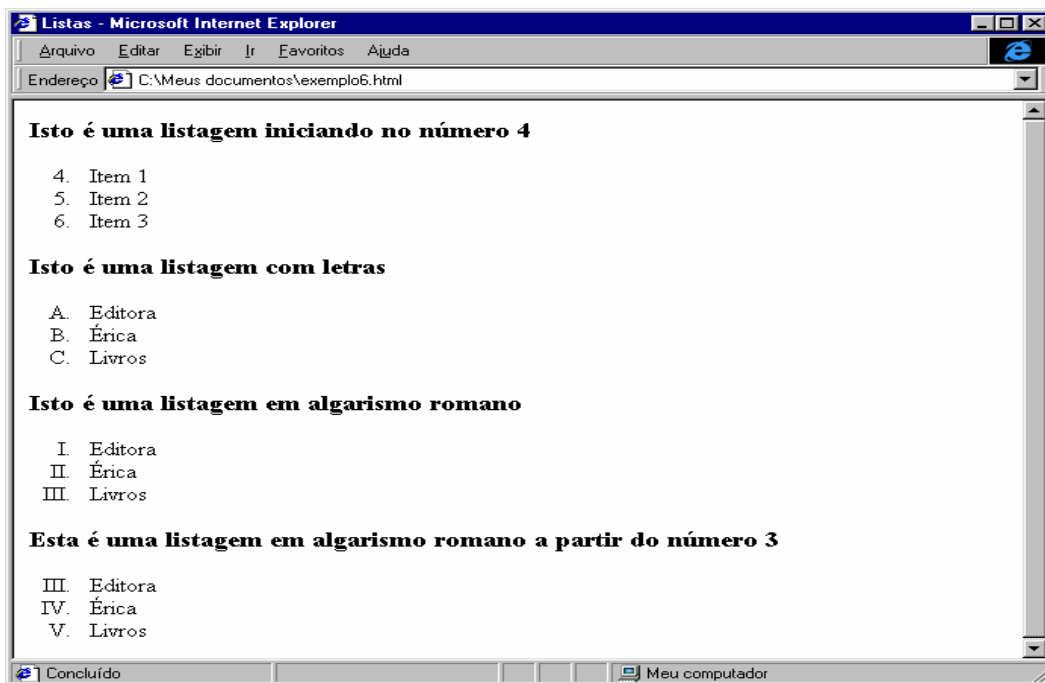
Listas - Microsoft Internet Explorer

Arquivo Editar Exibir Ir Favoritos Ajuda

Endereço C:\Meus documentos\exemplo6.html

**Isto é uma listagem iniciando no número 4**

4. Item 1
5. Item 2
6. Item 3

**Isto é uma listagem com letras**

A. Editora
B. Érica
C. Livros

**Isto é uma listagem em algarismo romano**

I. Editora
II. Érica
III. Livros

**Esta é uma listagem em algarismo romano a partir do número 3**

III. Editora
IV. Érica
V. Livros

Concluído

Meu computador